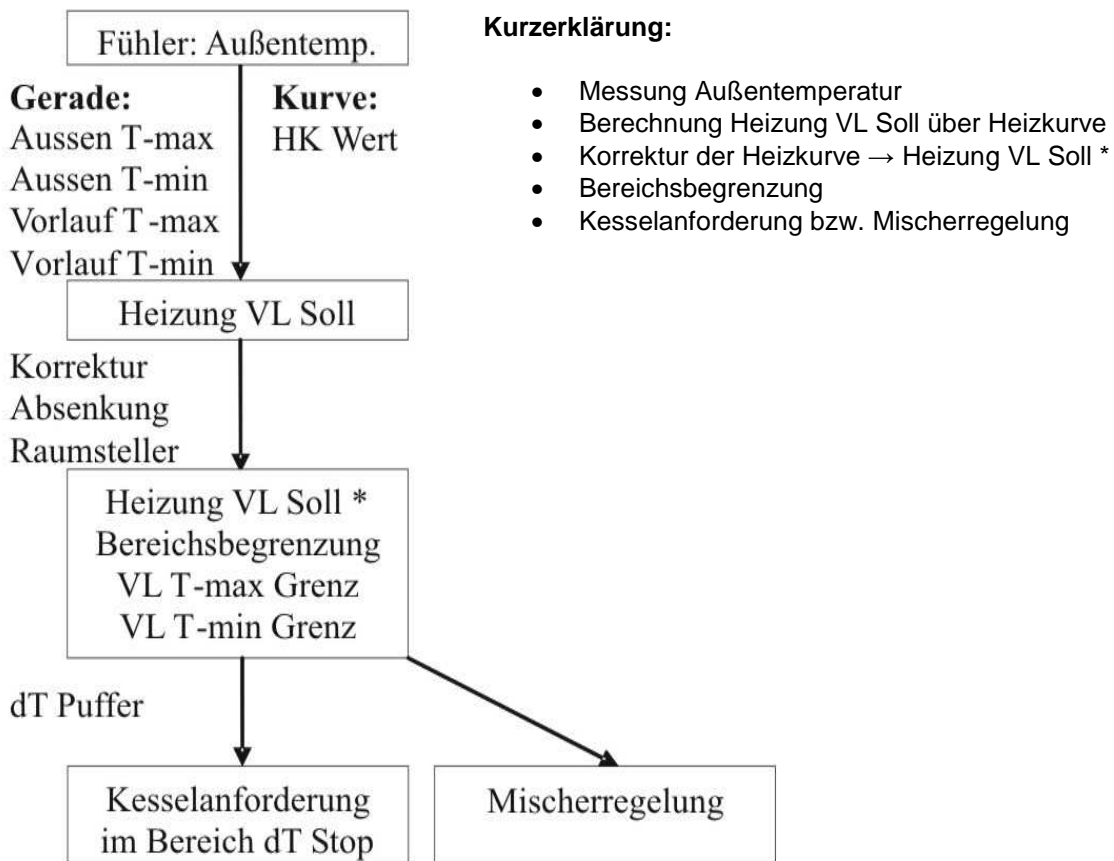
Fühler: Außentemp.

Gerade:
Aussen T-max
Aussen T-min
Vorlauf T-max
Vorlauf T-min

Kurve:
HK Wert

Heizung VL Soll

Korrektur
Absenkung
Raumsteller

Heizung VL Soll *
Bereichsbegrenzung
VL T-max Grenz
VL T-min Grenz

dT Puffer

Kesselanforderung
im Bereich dT Stop

Mischerregelung

Kurzerklärung:

- Messung Außentemperatur
- Berechnung Heizung VL Soll über Heizkurve
- Korrektur der Heizkurve → Heizung VL Soll *
- Bereichsbegrenzung
- Kesselanforderung bzw. Mischerregelung